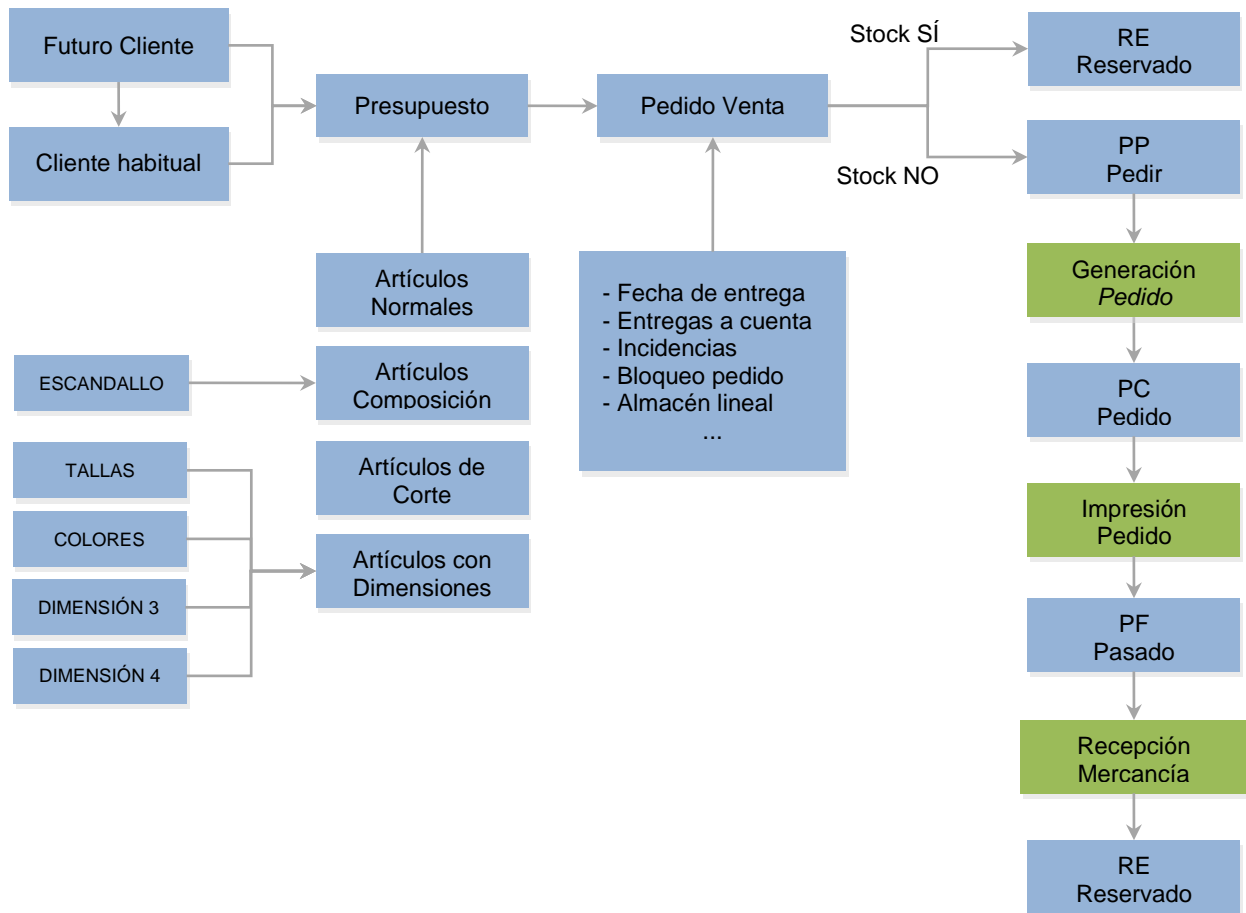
Futuro Cliente

Cliente habitual

Presupuesto

Pedido Venta

Stock SÍ

Stock NO

RE
Reservado

PP
Pedir

Generación
Pedido

PC
Pedido

Impresión
Pedido

PF
Pasado

Recepción
Mercancía

RE
Reservado

Artículos
Normales

- Fecha de entrega
- Entregas a cuenta
- Incidencias
- Bloqueo pedido
- Almacén lineal
...

ESCANDALLO

Artículos
Composición

TALLAS

COLORES

DIMENSIÓN 3

DIMENSIÓN 4

Artículos de
Corte

Artículos con
Dimensiones